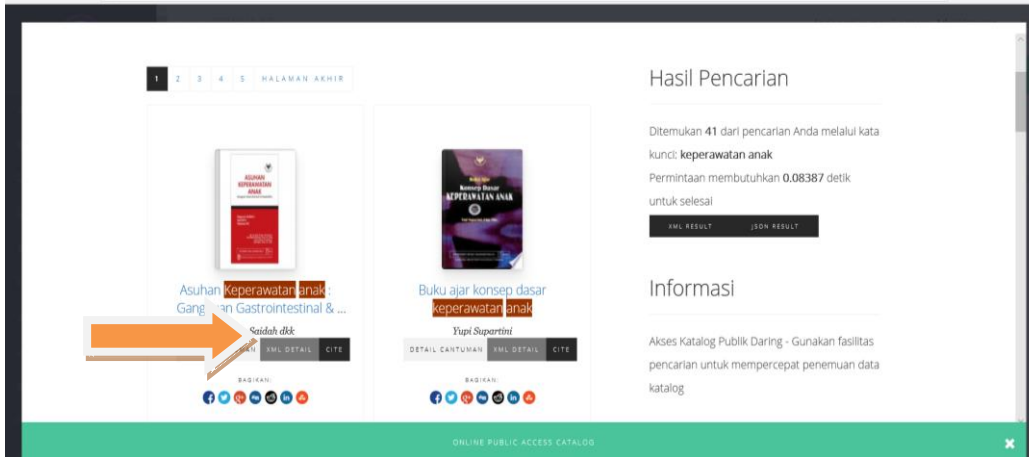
1 2 3 4 5 HALAMAN AKHIR

ASUHAN KEPERAWATAN ANAK

Asuhan Keperawatan anak : Gang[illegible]an Gastrointestinal & ...

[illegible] Saidah dkk

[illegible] XML DETAIL CITE

BAGIKAN:

Konsep Dasar KEPERAWATAN ANAK

Buku ajar konsep dasar keperawatan anak

Yupi Supartini

DETAIL CANTUMAN XML DETAIL CITE

BAGIKAN:

Hasil Pencarian

Ditemukan 41 dari pencarian Anda melalui kata kunci: keperawatan anak

Permintaan membutuhkan 0.08387 detik untuk selesai

XML RESULT JSON RESULT

Informasi

Akses Katalog Publik Daring - Gunakan fasilitas pencarian untuk mempercepat penemuan data katalog

ONLINE PUBLIC ACCESS CATALOG